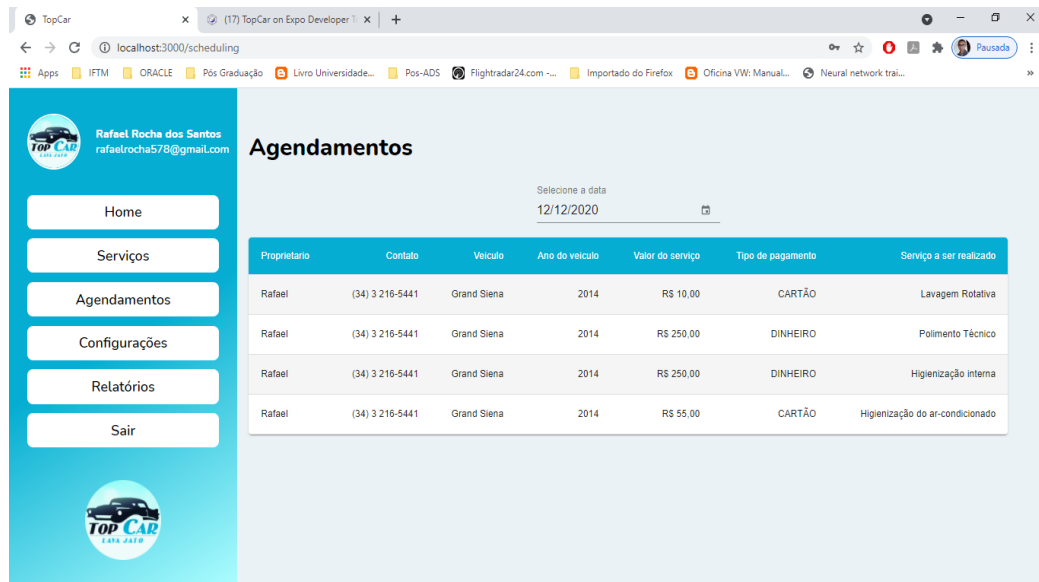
TopCar
(17) TopCar on Expo Developer T
localhost:3000/scheduling
Pausada
Apps IFTM ORACLE Pós Graduação Livro Universidade... Pos-ADS Flightradar24.com -... Importado do Firefox Oficina VW: Manual... Neural network trai...

TOP CAR LAVA JATO
Rafael Rocha dos Santos
rafaelrocha578@gmail.com

Home
Serviços
Agendamentos
Configurações
Relatórios
Sair

TOP CAR LAVA JATO

Agendamentos

Selecione a data
12/12/2020

| Proprietario | Contato | Veiculo | Ano do veiculo | Valor do serviço | Tipo de pagamento | Serviço a ser realizado |
|---|---|---|---|---|---|---|
| Rafael | (34) 3 216-5441 | Grand Siena | 2014 | R$ 10,00 | CARTÃO | Lavagem Rotativa |
| Rafael | (34) 3 216-5441 | Grand Siena | 2014 | R$ 250,00 | DINHEIRO | Polimento Técnico |
| Rafael | (34) 3 216-5441 | Grand Siena | 2014 | R$ 250,00 | DINHEIRO | Higienização interna |
| Rafael | (34) 3 216-5441 | Grand Siena | 2014 | R$ 55,00 | CARTÃO | Higienização do ar-condicionado |